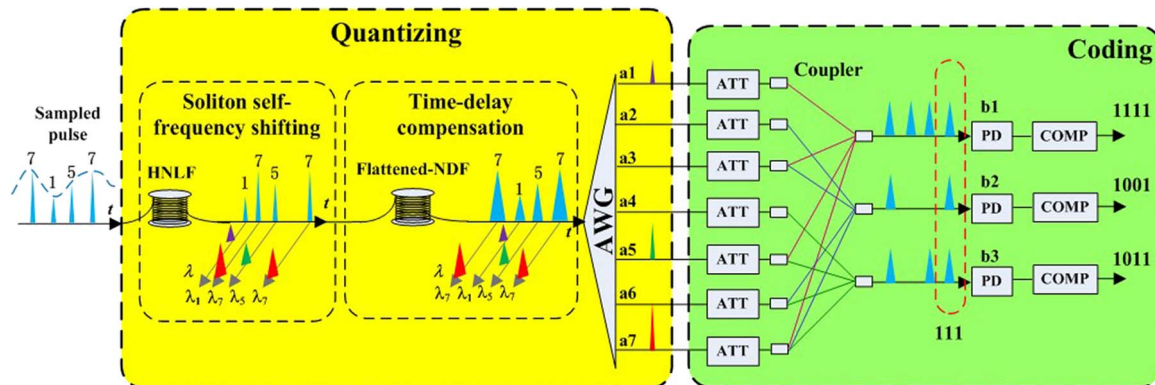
Quantizing

Coding

Sampled pulse

7 1 5 7

$t$

Soliton self-frequency shifting

HNLF

1 7 5 7

$t$

$\lambda$

$\lambda_1$ $\lambda_7$ $\lambda_5$ $\lambda_7$

Time-delay compensation

Flattened-NDF

7 1 5 7

$t$

$\lambda$

$\lambda_7$ $\lambda_1$ $\lambda_5$ $\lambda_7$

AWG

a1

a2

a3

a4

a5

a6

a7

ATT

ATT

ATT

ATT

ATT

ATT

ATT

Coupler

b1

PD

COMP

1111

b2

PD

COMP

1001

b3

PD

COMP

1011

111